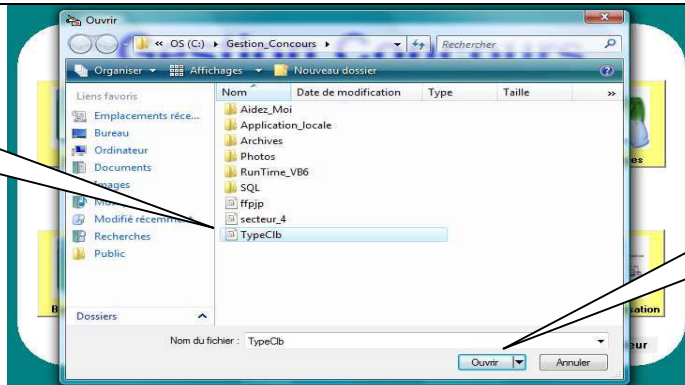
Ouvrir

« OS (C:) ▸ Gestion_Concours ▸

Rechercher

Organiser ▾ Affichages ▾ Nouveau dossier

Liens favoris

Emplacements réce...

Bureau

Ordinateur

Documents

Images

Mo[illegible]

Modifié récemme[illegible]

Recherches

Public

Nom | Date de modification | Type | Taille

Aidez_Moi

Application_locale

Archives

Photos

RunTime_VB6

SQL

ffpjp

secteur_4

TypeClb

Dossiers

Nom du fichier : TypeClb

Ouvrir

Annuler

es

ation

eur